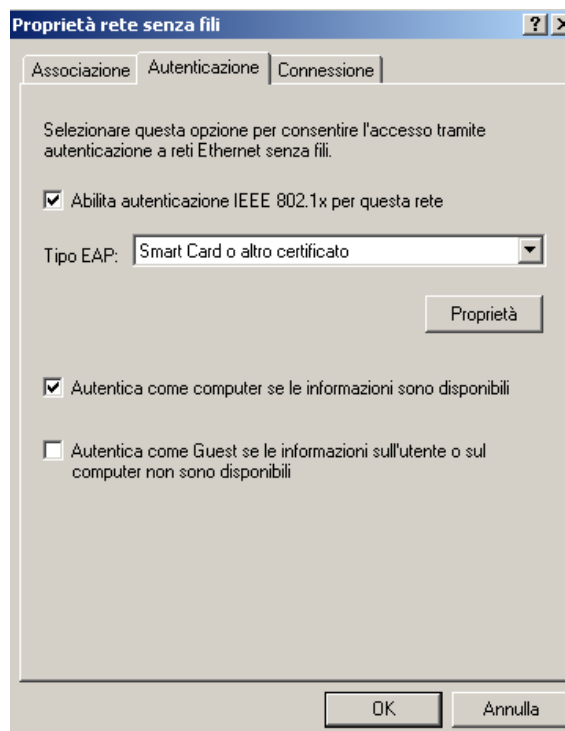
Proprietà rete senza fili

?

Associazione | Autenticazione | Connessione

Selezionare questa opzione per consentire l'accesso tramite autenticazione a reti Ethernet senza fili.

☑ Abilita autenticazione IEEE 802.1x per questa rete

Tipo EAP: Smart Card o altro certificato

Proprietà

☑ Autentica come computer se le informazioni sono disponibili

☐ Autentica come Guest se le informazioni sull'utente o sul computer non sono disponibili

OK | Annulla